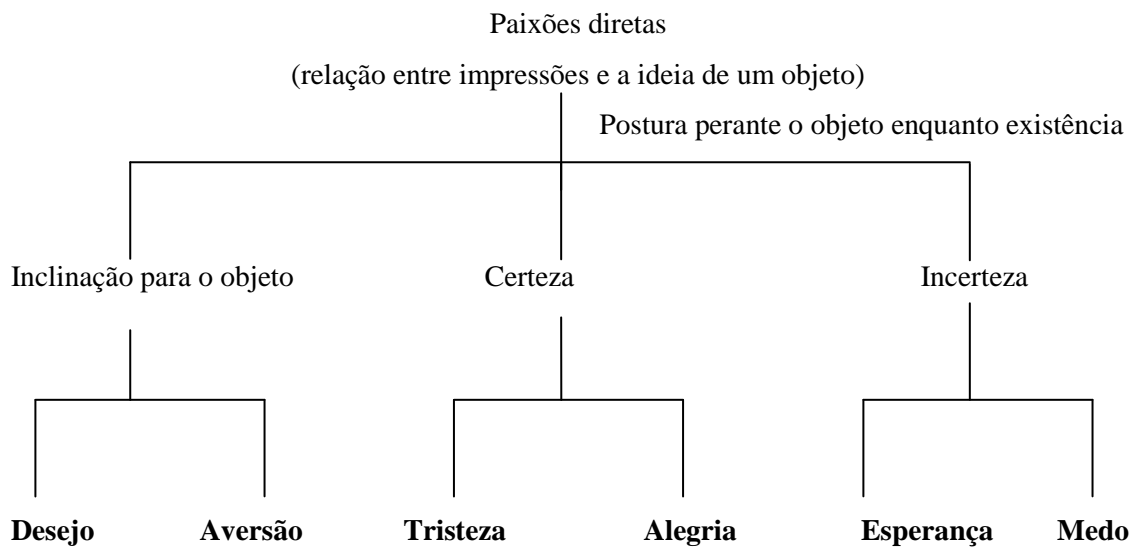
Paixões diretas

(relação entre impressões e a ideia de um objeto)

Postura perante o objeto enquanto existência

Inclinação para o objeto

Certeza

Incerteza

**Desejo** **Aversão** **Tristeza** **Alegria** **Esperança** **Medo**